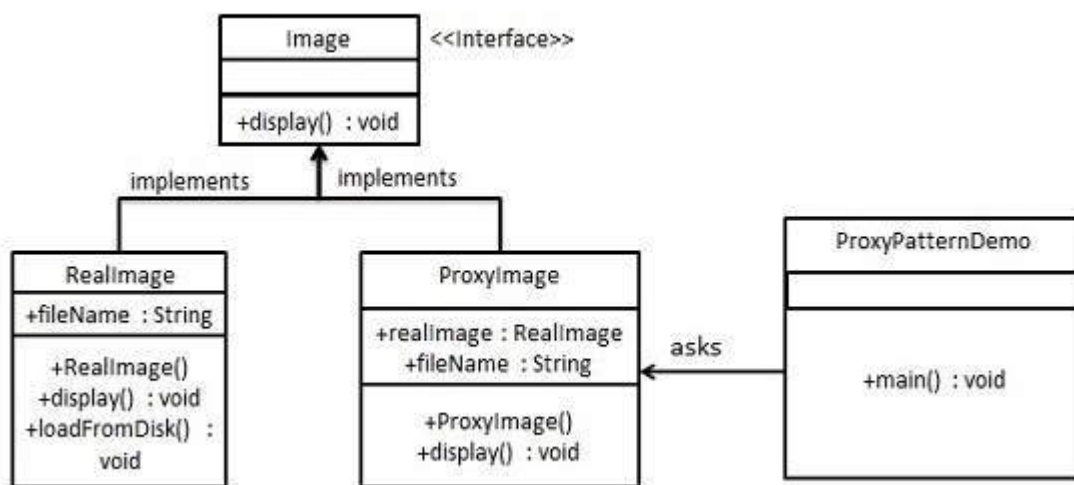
Image

<<Interface>>

+display() : void

implements

implements

RealImage

+fileName : String

+RealImage()
+display() : void
+loadFromDisk() : void

ProxyImage

+realImage : RealImage
+fileName : String

+ProxyImage()
+display() : void

asks

ProxyPatternDemo

+main() : void